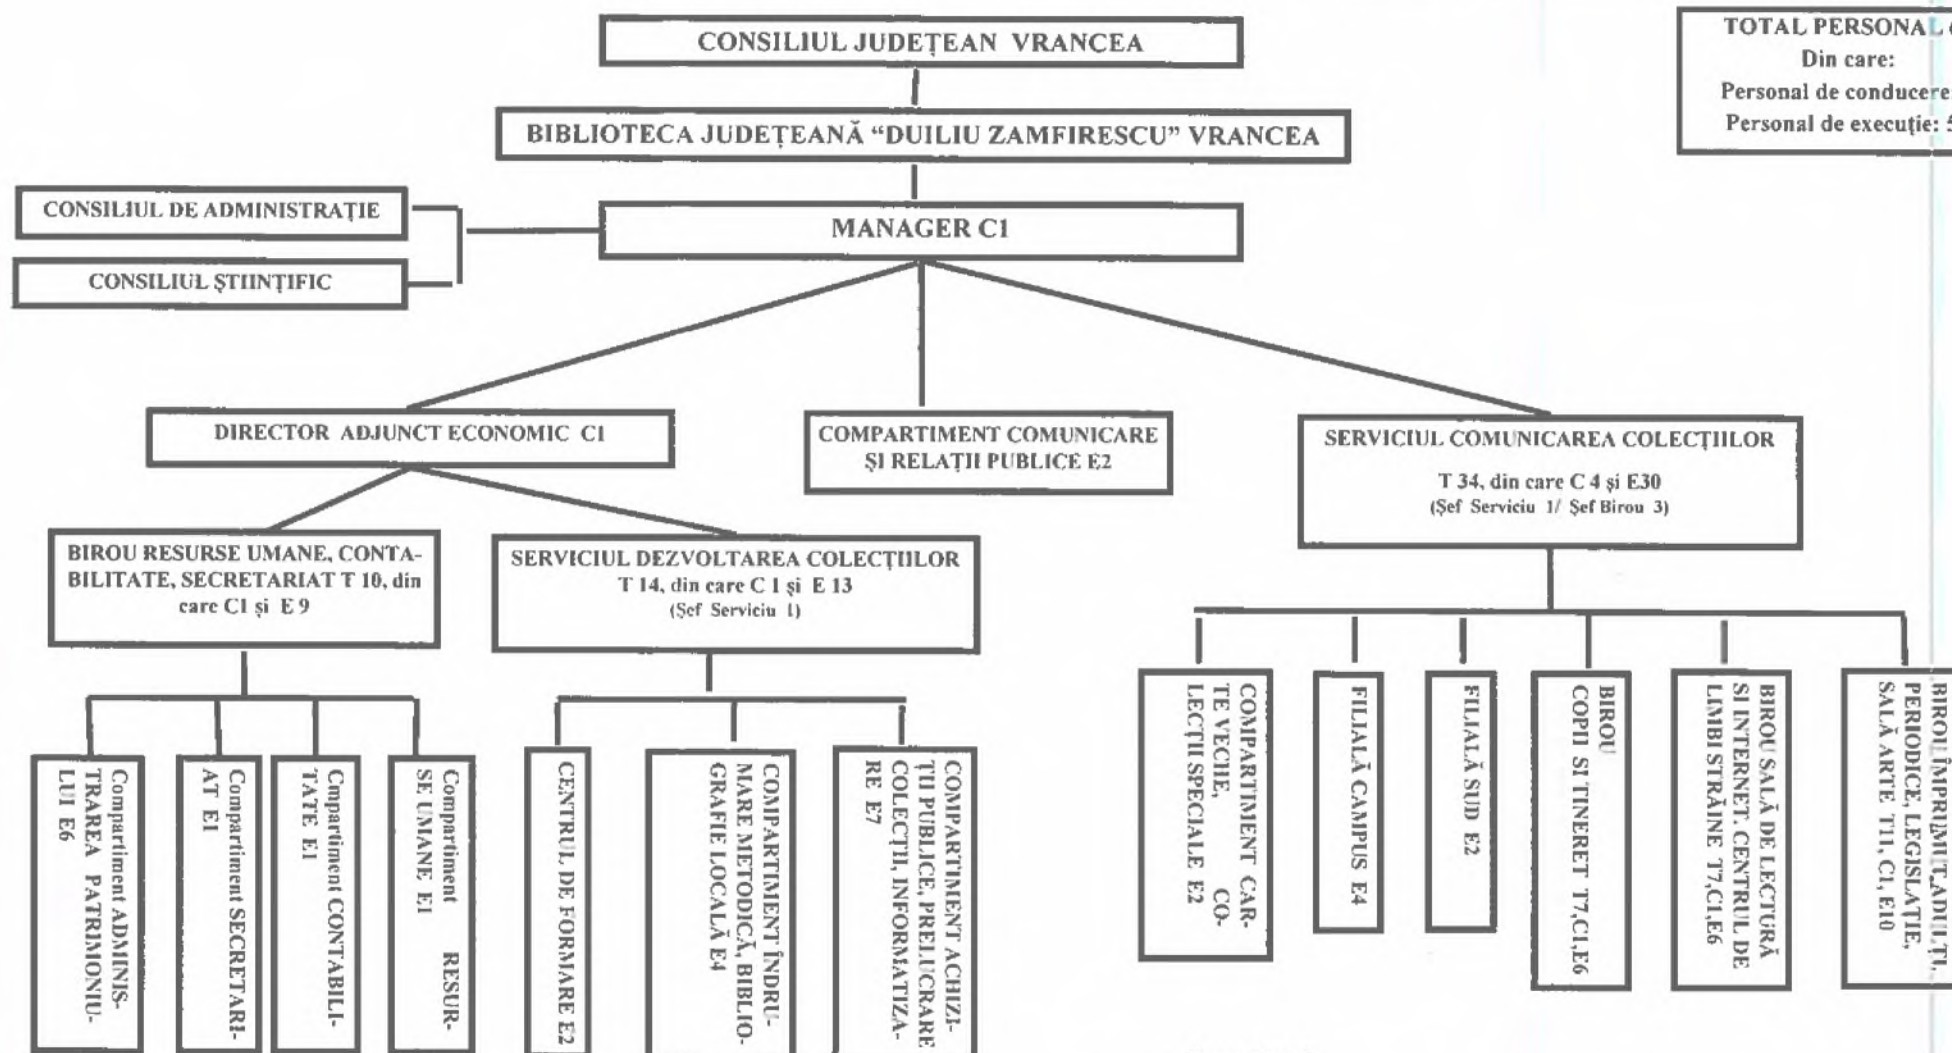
CONSILIUL JUDEȚEAN VRANCEA

BIBLIOTECA JUDEȚEANĂ "DUILIU ZAMFIRESCU" VRANCEA

TOTAL PERSONAL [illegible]
Din care:
Personal de conducere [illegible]
Personal de execuție: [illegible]

CONSILIUL DE ADMINISTRAȚIE

CONSILIUL ȘTIINȚIFIC

MANAGER C1

DIRECTOR ADJUNCT ECONOMIC C1

COMPARTIMENT COMUNICARE ȘI RELAȚII PUBLICE E2

SERVICIUL COMUNICAREA COLECȚIILOR
T 34, din care C 4 și E30
(Șef Serviciu 1/ Șef Birou 3)

BIROU RESURSE UMANE, CONTABILITATE, SECRETARIAT T 10, din care C1 și E 9

SERVICIUL DEZVOLTAREA COLECȚIILOR
T 14, din care C 1 și E 13
(Șef Serviciu 1)

Compartiment ADMINISTRAREA PATRIMONIULUI E6

Compartiment SECRETARIAT E1

Cmpartiment CONTABILITATE E1

Compartiment RESURSE UMANE E1

CENTRUL DE FORMARE E2

COMPARTIMENT ÎNDRUMARE METODICĂ, BIBLIOGRAFIE LOCALĂ E4

COMPARTIMENT ACHIZIȚII PUBLICE, PRELUCRARE COLECȚII, INFORMATIZARE E7

COMPARTIMENT CARTE VECHE, COLECȚII SPECIALE E2

FILIALĂ CAMPUS E4

FILIALĂ SUD E2

BIROU COPII SI TINERET T7,C1,E6

BIROU SALĂ DE LECTURĂ SI INTERNET, CENTRUL DE LIMBI STRĂINE T7,C1,E6

BIROU ÎMPRUMUT ADULȚI, PERIODICE, LEGISLAȚIE, SALĂ ARTE T11, C1, E10